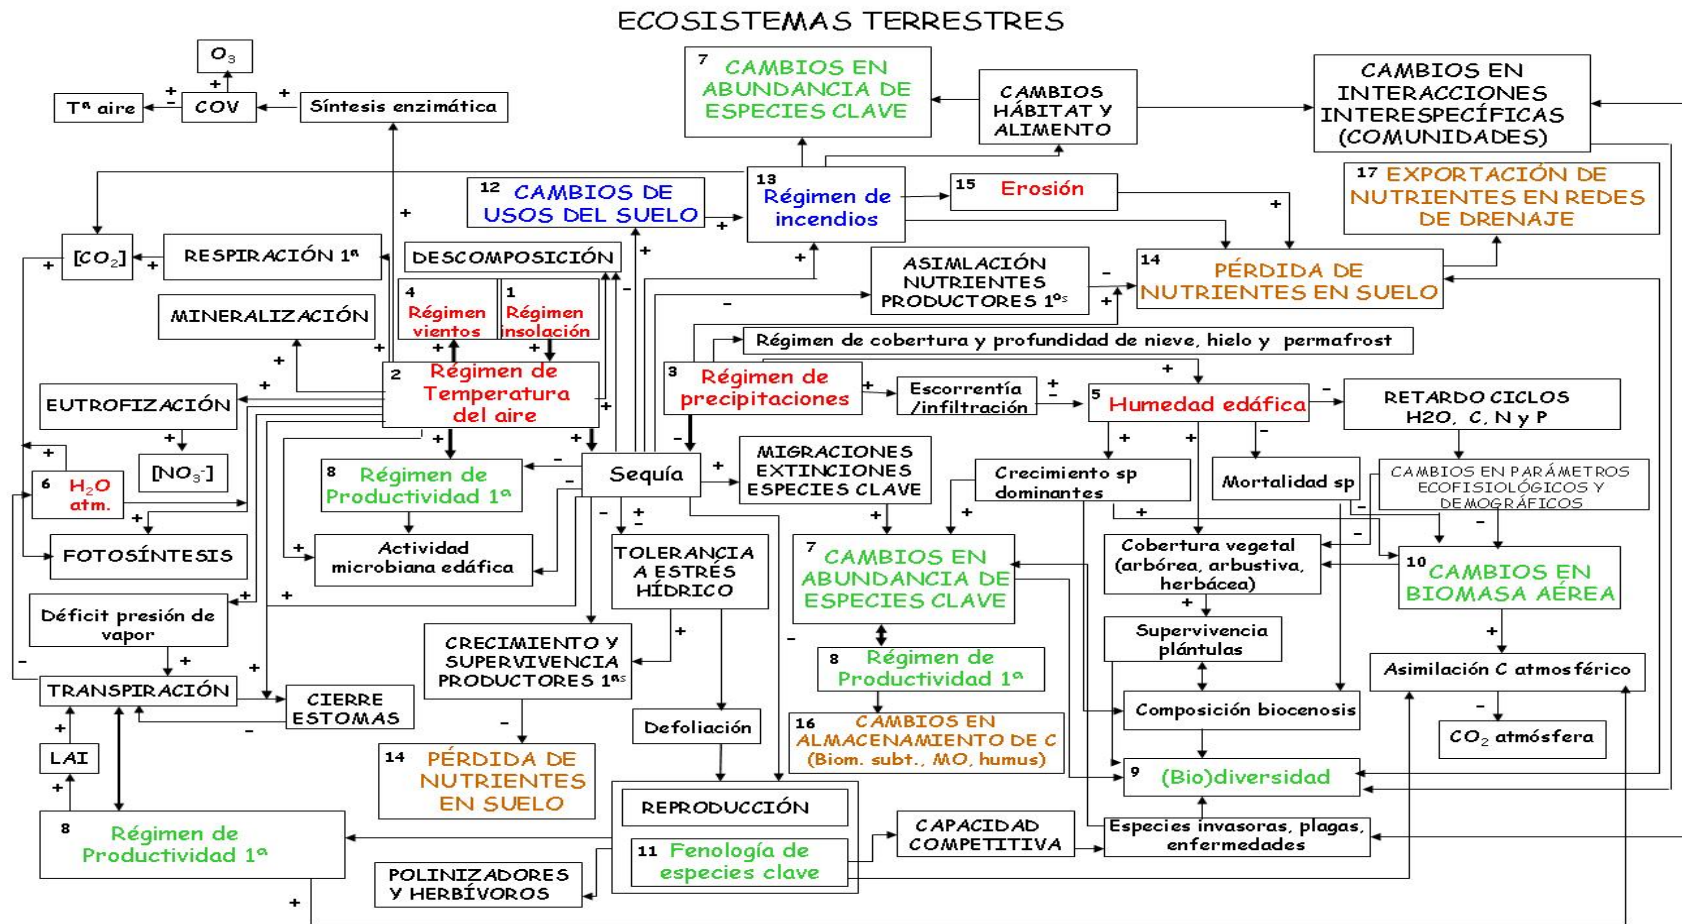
ECOSISTEMAS TERRESTRES

$O_3$

Tª aire

COV

Síntesis enzimática

7 CAMBIOS EN ABUNDANCIA DE ESPECIES CLAVE

CAMBIOS HÁBITAT Y ALIMENTO

CAMBIOS EN INTERACCIONES INTERESPECÍFICAS (COMUNIDADES)

12 CAMBIOS DE USOS DEL SUELO

13 Régimen de incendios

15 Erosión

17 EXPORTACIÓN DE NUTRIENTES EN REDES DE DRENAJE

$[CO_2]$

RESPIRACIÓN 1ª

DESCOMPOSICIÓN

ASIMLACIÓN NUTRIENTES PRODUCTORES 1ºs

14 PÉRDIDA DE NUTRIENTES EN SUELO

MINERALIZACIÓN

4 Régimen vientos

1 Régimen insolación

Régimen de cobertura y profundidad de nieve, hielo y permafrost

2 Régimen de Temperatura del aire

3 Régimen de precipitaciones

Escorrentía /infiltración

5 Humedad edáfica

RETARDO CICLOS H2O, C, N y P

EUTROFIZACIÓN

$[NO_3^-]$

6 $H_2O$ atm.

8 Régimen de Productividad 1ª

Sequía

MIGRACIONES EXTINCIONES ESPECIES CLAVE

Crecimiento sp dominantes

Mortalidad sp

CAMBIOS EN PARÁMETROS ECOFISIOLÓGICOS Y DEMOGRÁFICOS

FOTOSÍNTESIS

Actividad microbiana edáfica

TOLERANCIA A ESTRÉS HÍDRICO

7 CAMBIOS EN ABUNDANCIA DE ESPECIES CLAVE

Cobertura vegetal (arbórea, arbustiva, herbácea)

10 CAMBIOS EN BIOMASA AÉREA

Déficit presión de vapor

CRECIMIENTO Y SUPERVIVENCIA PRODUCTORES 1ªs

8 Régimen de Productividad 1ª

Supervivencia plántulas

Asimilación C atmosférico

TRANSPIRACIÓN

CIERRE ESTOMAS

Defoliación

16 CAMBIOS EN ALMACENAMIENTO DE C (Biom. subt., MO, humus)

Composición biocenosis

$CO_2$ atmósfera

LAI

14 PÉRDIDA DE NUTRIENTES EN SUELO

9 (Bio)diversidad

REPRODUCCIÓN

8 Régimen de Productividad 1ª

CAPACIDAD COMPETITIVA

Especies invasoras, plagas, enfermedades

11 Fenología de especies clave

POLINIZADORES Y HERBÍVOROS